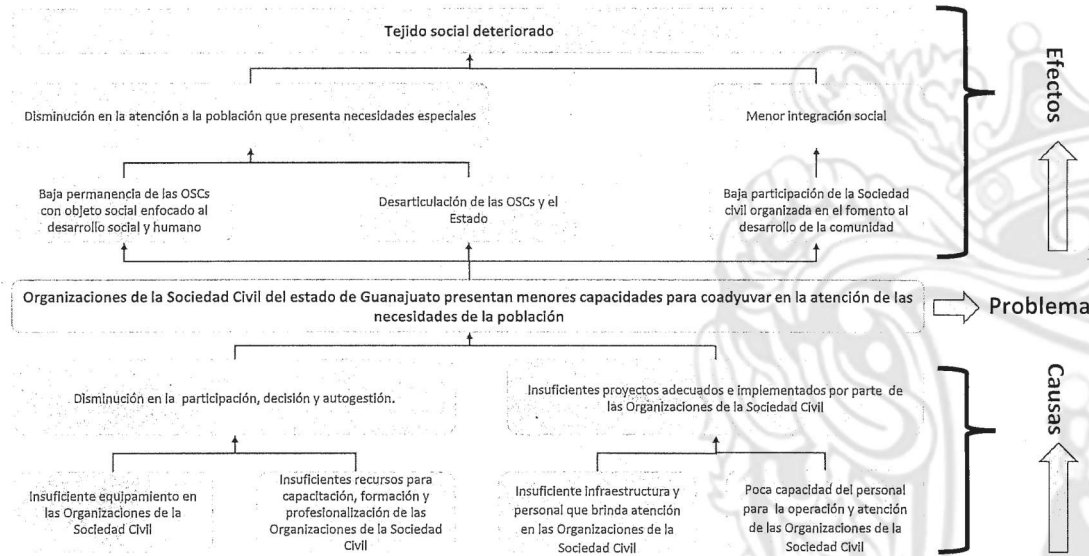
Tejido social deteriorado

Disminución en la atención a la población que presenta necesidades especiales

Menor integración social

Baja permanencia de las OSCs con objeto social enfocado al desarrollo social y humano

Desarticulación de las OSCs y el Estado

Baja participación de la Sociedad civil organizada en el fomento al desarrollo de la comunidad

Efectos

Organizaciones de la Sociedad Civil del estado de Guanajuato presentan menores capacidades para coadyuvar en la atención de las necesidades de la población

Problema

Disminución en la participación, decisión y autogestión.

Insuficientes proyectos adecuados e implementados por parte de las Organizaciones de la Sociedad Civil

Insuficiente equipamiento en las Organizaciones de la Sociedad Civil

Insuficientes recursos para capacitación, formación y profesionalización de las Organizaciones de la Sociedad Civil

Insuficiente infraestructura y personal que brinda atención en las Organizaciones de la Sociedad Civil

Poca capacidad del personal para la operación y atención de las Organizaciones de la Sociedad Civil

Causas